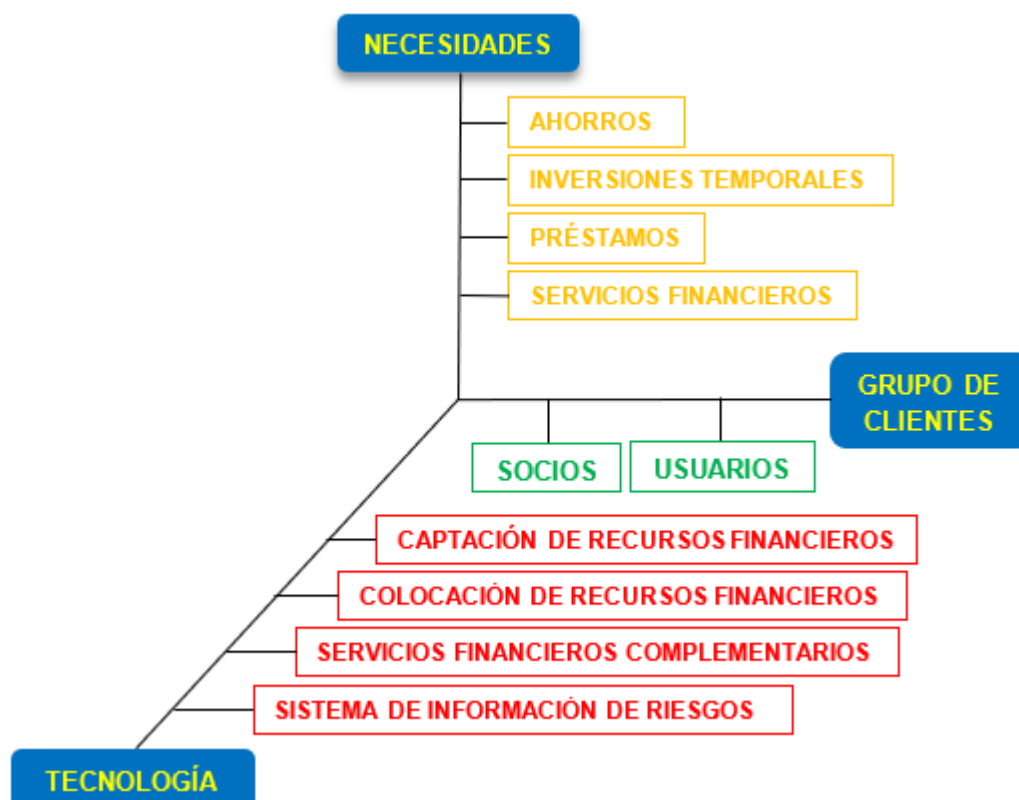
NECESIDADES

AHORROS

INVERSIONES TEMPORALES

PRÉSTAMOS

SERVICIOS FINANCIEROS

GRUPO DE CLIENTES

SOCIOS

USUARIOS

CAPTACIÓN DE RECURSOS FINANCIEROS

COLOCACIÓN DE RECURSOS FINANCIEROS

SERVICIOS FINANCIEROS COMPLEMENTARIOS

SISTEMA DE INFORMACIÓN DE RIESGOS

TECNOLOGÍA